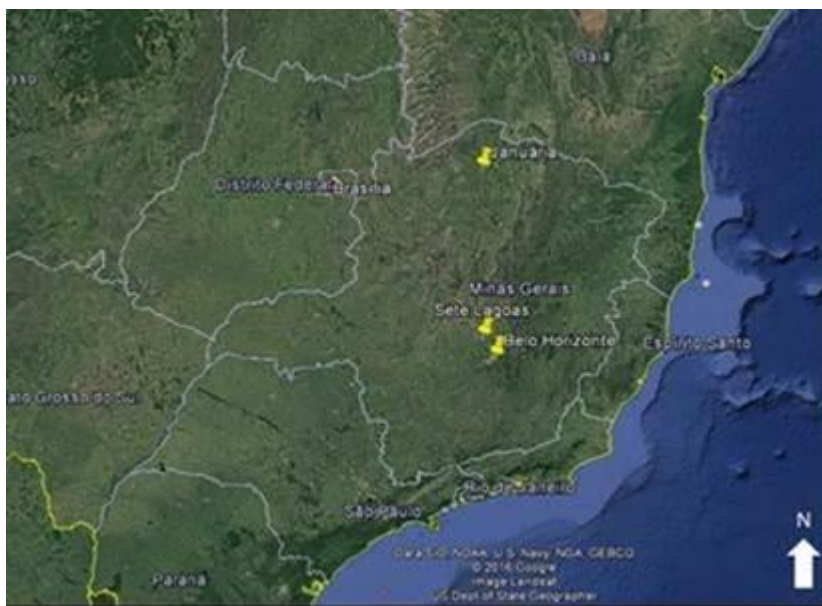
Bahia
Januária
Distrito Federal
Brasília
Minas Gerais
Sete Lagoas
Belo Horizonte
Espírito Santo
Mato Grosso do Sul
Rio de Janeiro
São Paulo
Paraná
Data SIO, NOAA, U.S. Navy, NGA, GEBCO
© 2016 Google
Image Landsat
US Dept of State Geographer
N